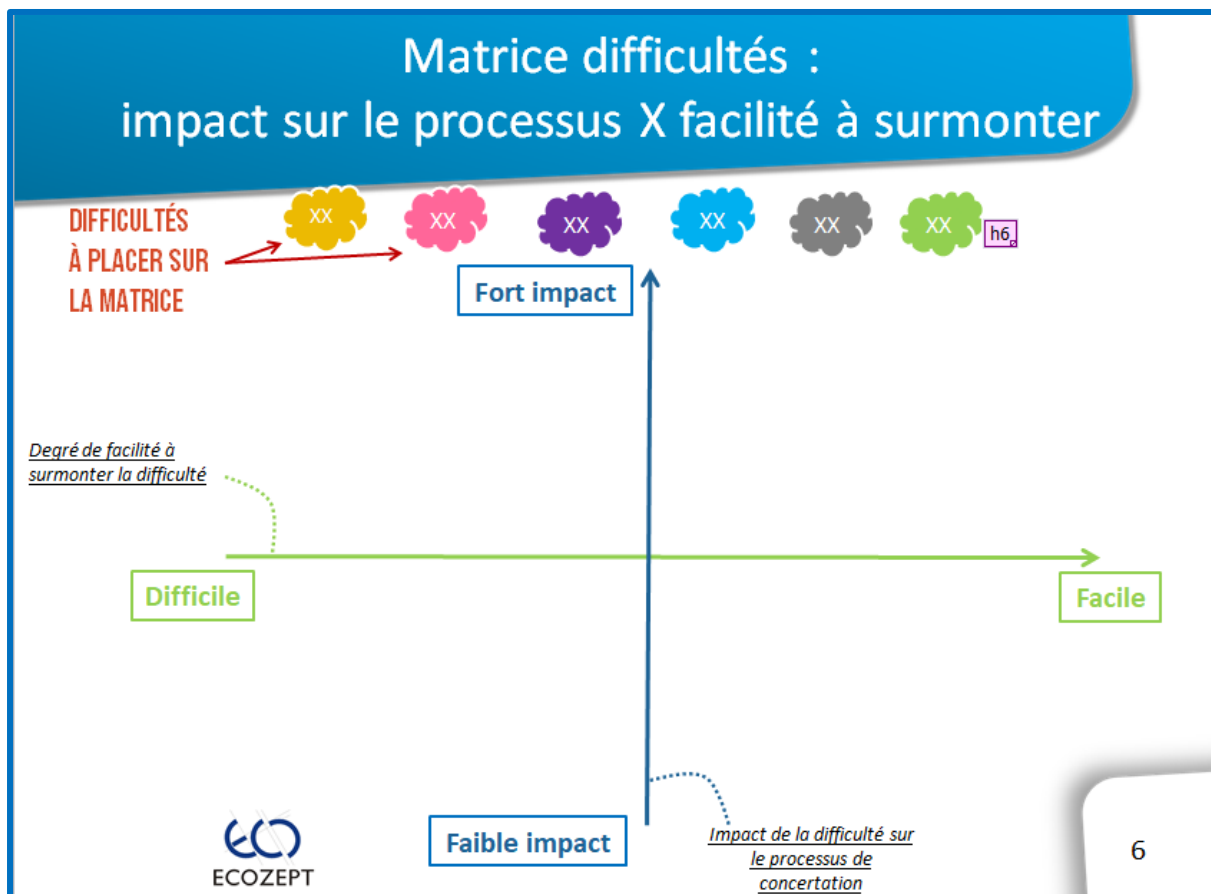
Matrice difficultés :
impact sur le processus X facilité à surmonter

DIFFICULTÉS À PLACER SUR LA MATRICE

XX XX XX XX XX XX h6

Fort impact

Degré de facilité à surmonter la difficulté

Difficile

Facile

Faible impact

Impact de la difficulté sur le processus de concertation

ECOZEPT

6